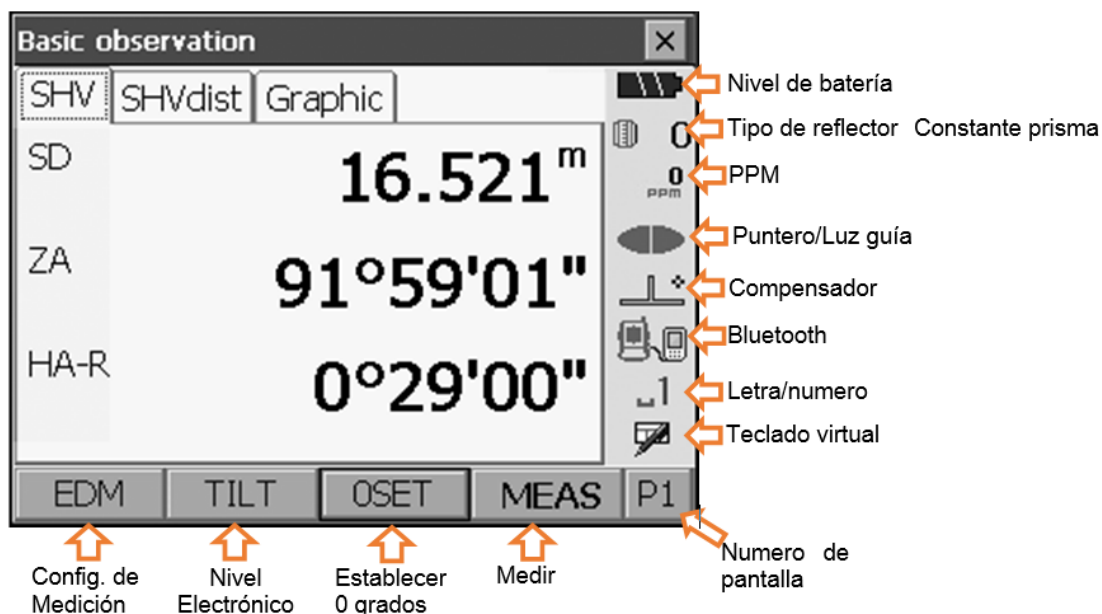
Basic observation ×

SHV SHVdist Graphic

SD 16.521 m

ZA 91°59'01"

HA-R 0°29'00"

0

0 PPM

_1

EDM TILT 0SET MEAS P1

Nivel de batería

Tipo de reflector Constante prisma

PPM

Puntero/Luz guía

Compensador

Bluetooth

Letra/numero

Teclado virtual

Numero de pantalla

Config. de Medición

Nivel Electrónico

Establecer 0 grados

Medir